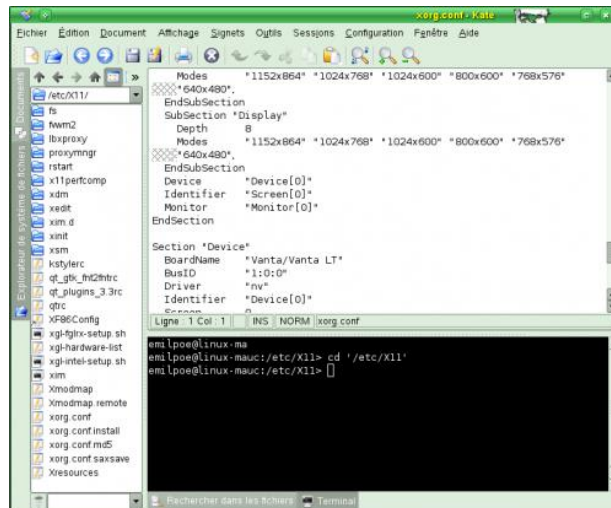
xorg.conf - Kate

Fichier Édition Document Affichage Signets Outils Sessions Configuration Fenêtre Aide

Documents
Explorateur de système de fichiers

/etc/X11/
fs
fvwm2
lbxproxy
proxymngr
rstart
x11perfcomp
xdm
xedit
xim.d
xinit
xsm
kstylerc
qt_gtk_fnt2fntrc
qt_plugins_3.3rc
qtrc
XF86Config
xgl-fglrx-setup.sh
xgl-hardware-list
xgl-intel-setup.sh
xim
Xmodmap
Xmodmap.remote
xorg.conf
xorg.conf.install
xorg.conf.md5
xorg.conf.saxsave
Xresources

    Modes      "1152x864" "1024x768" "1024x600" "800x600" "768x576"
"640x480",
  EndSubSection
  SubSection "Display"
    Depth      8
    Modes      "1152x864" "1024x768" "1024x600" "800x600" "768x576"
"640x480",
  EndSubSection
  Device       "Device[0]"
  Identifier   "Screen[0]"
  Monitor      "Monitor[0]"
EndSection

Section "Device"
  BoardName    "Vanta/Vanta LT"
  BusID        "1:0:0"
  Driver       "nv"
  Identifier   "Device[0]"
  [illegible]

Ligne : 1 Col : 1 | INS | NORM | xorg.conf

emilpoe@linux-ma
emilpoe@linux-mauc:/etc/X11> cd '/etc/X11'
emilpoe@linux-mauc:/etc/X11>

Rechercher dans les fichiers   Terminal